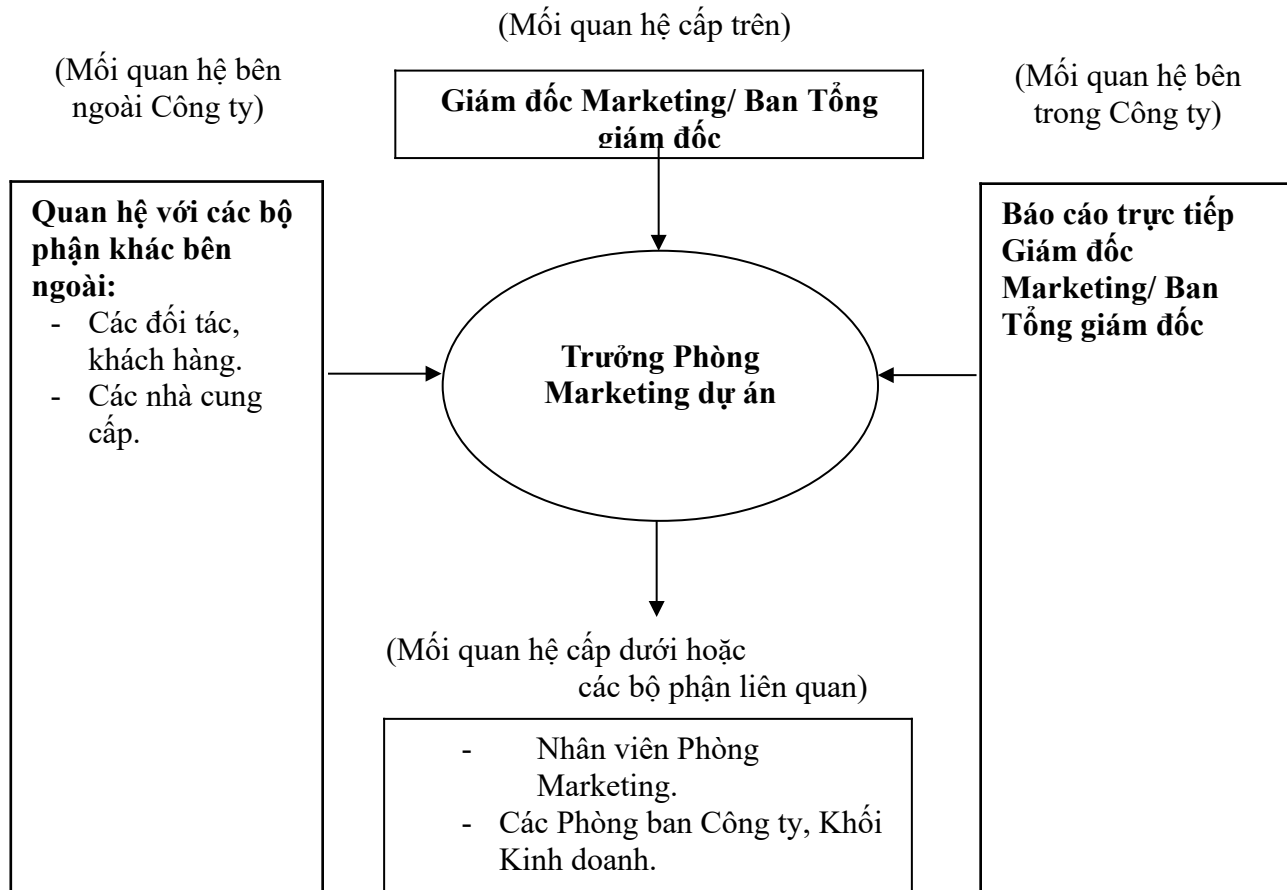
(Mối quan hệ cấp trên)

(Mối quan hệ bên ngoài Công ty)

Giám đốc Marketing/ Ban Tổng giám đốc

(Mối quan hệ bên trong Công ty)

**Quan hệ với các bộ phận khác bên ngoài:**
- Các đối tác, khách hàng.
- Các nhà cung cấp.

**Trưởng Phòng Marketing dự án**

**Báo cáo trực tiếp Giám đốc Marketing/ Ban Tổng giám đốc**

(Mối quan hệ cấp dưới hoặc các bộ phận liên quan)

- Nhân viên Phòng Marketing.
- Các Phòng ban Công ty, Khối Kinh doanh.